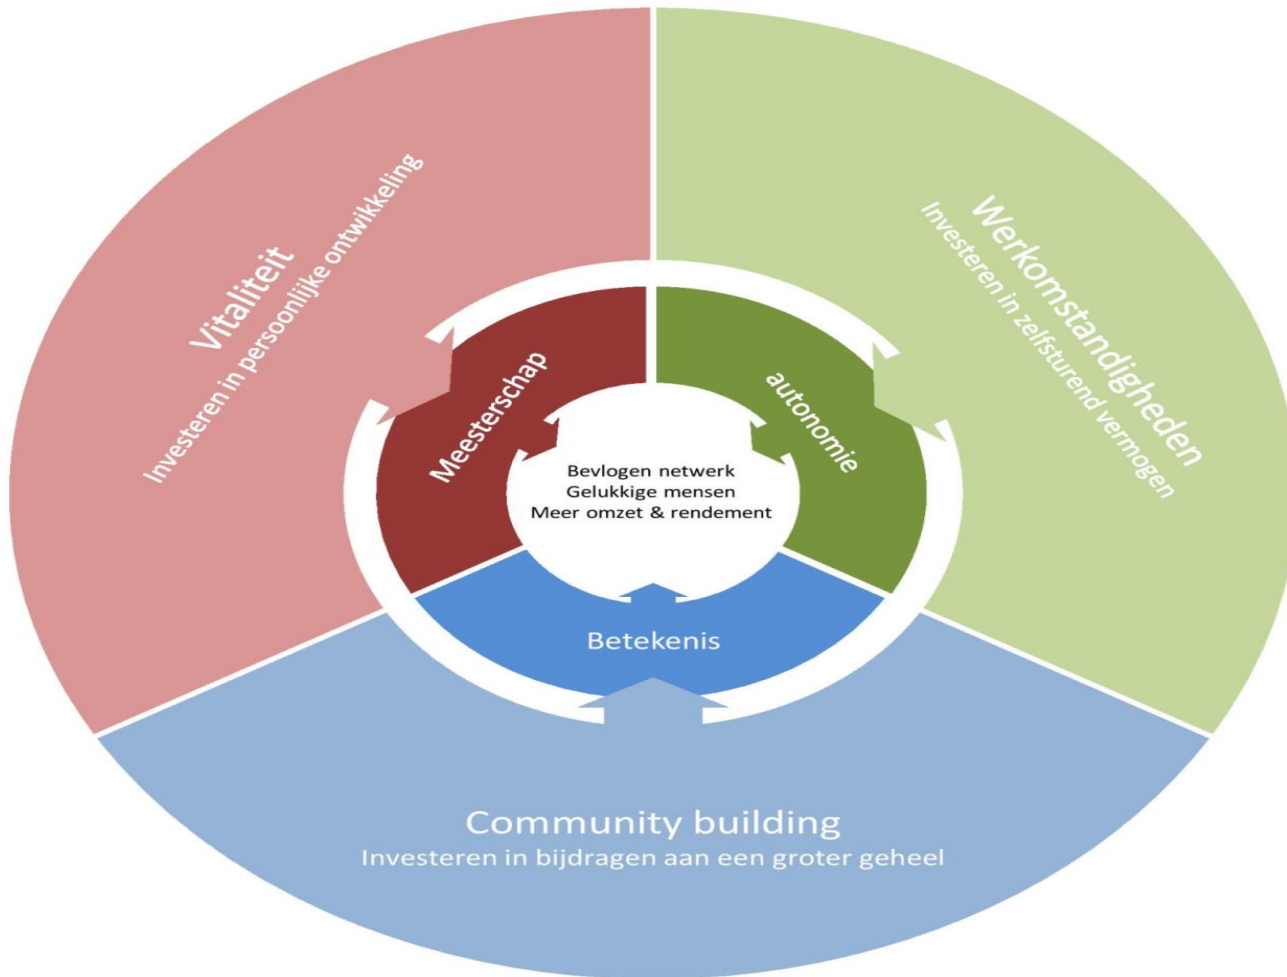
Vitaliteit
Investeren in persoonlijke ontwikkeling

Werkomstandigheden
Investeren in zelfsturend vermogen

Meesterschap

autonomie

Bevlogen netwerk
Gelukkige mensen
Meer omzet & rendement

Betekenis

Community building
Investeren in bijdragen aan een groter geheel